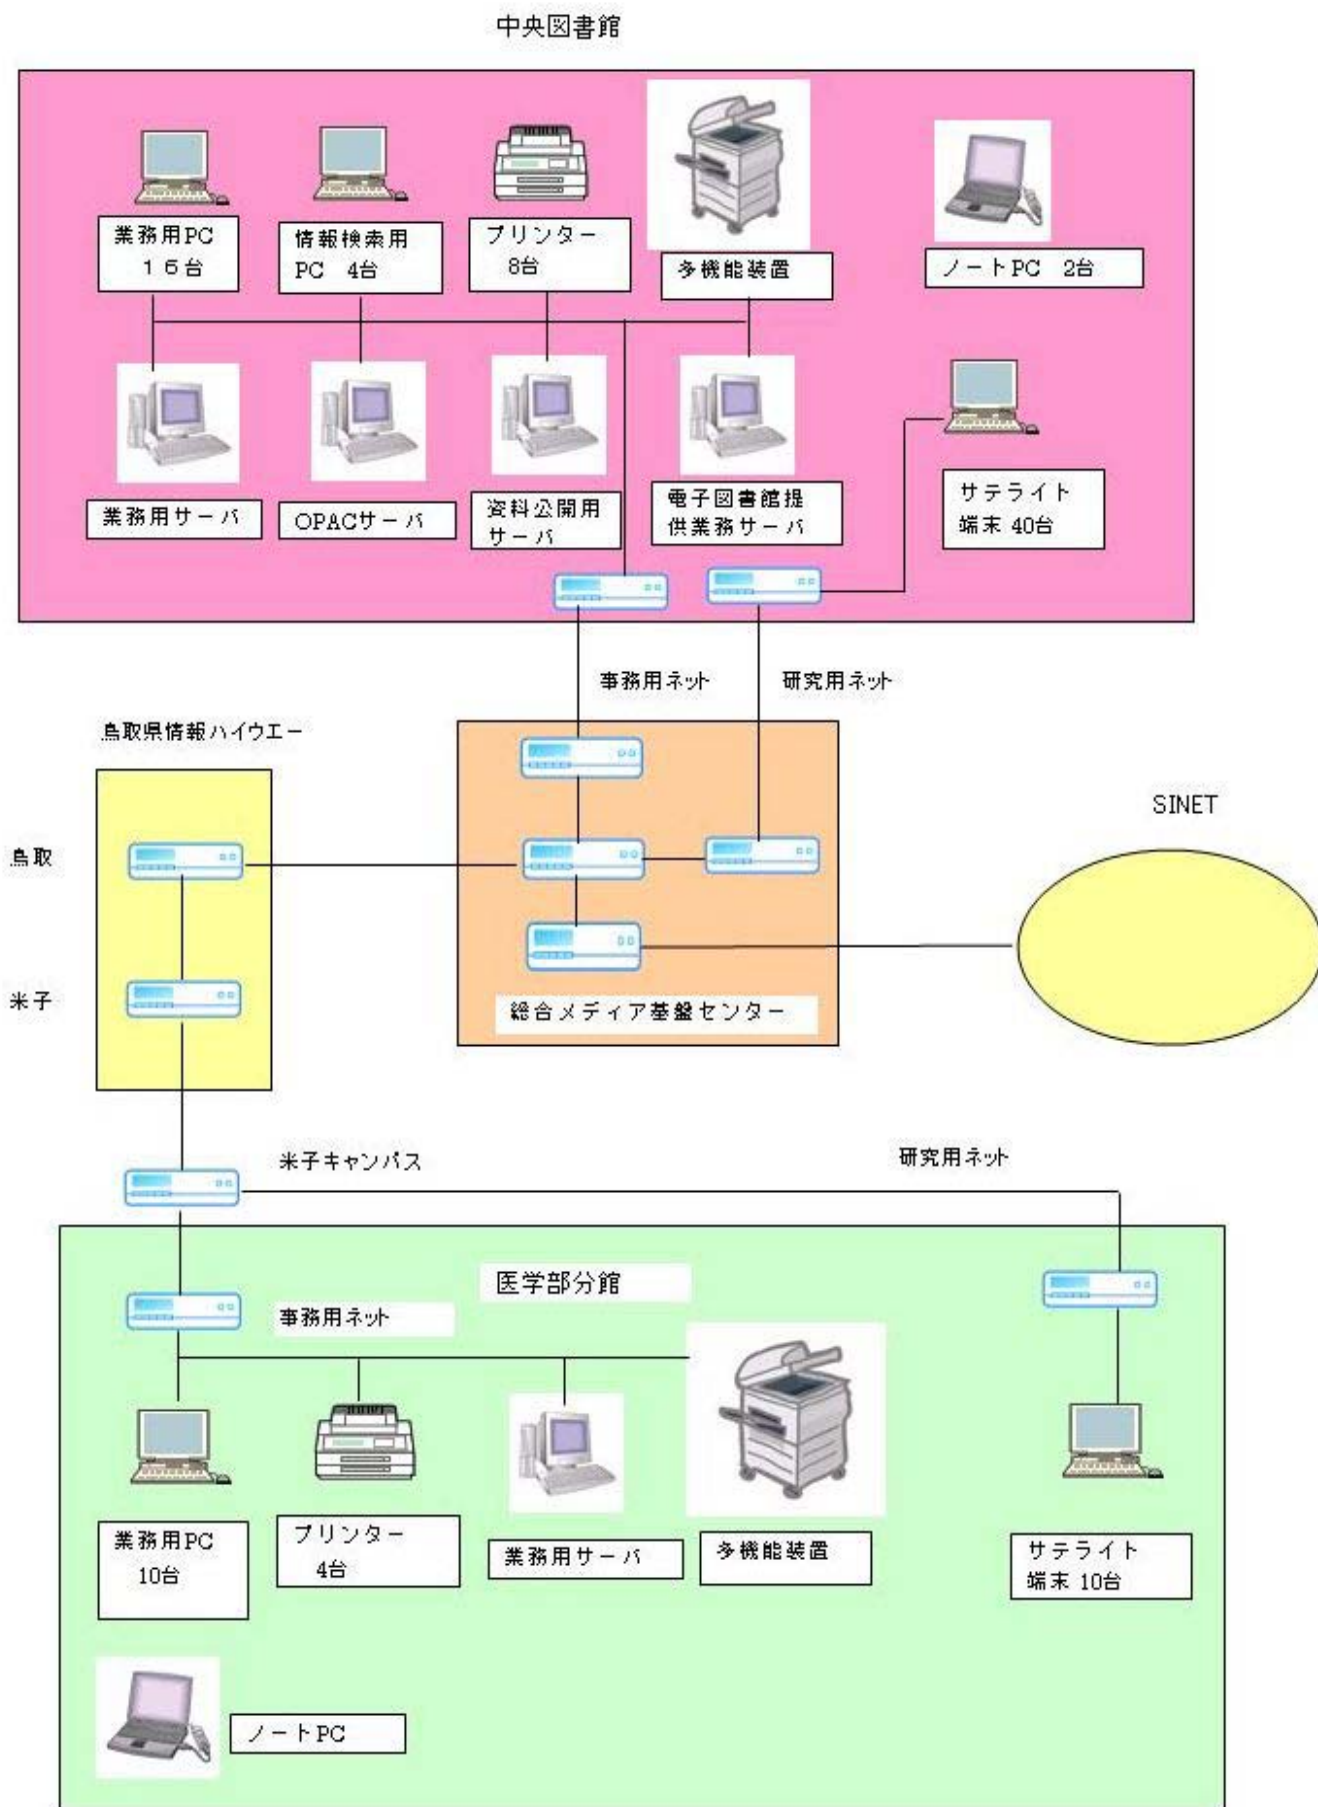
中央図書館

業務用PC
１６台

情報検索用
PC　4台

プリンター
8台

多機能装置

ノートPC　2台

業務用サーバ

OPACサーバ

資料公開用
サーバ

電子図書館提
供業務サーバ

サテライト
端末 40台

事務用ネット

研究用ネット

鳥取県情報ハイウエー

鳥取

米子

総合メディア基盤センター

SINET

米子キャンパス

研究用ネット

医学部分館

事務用ネット

業務用PC
10台

プリンター
4台

業務用サーバ

多機能装置

サテライト
端末 10台

ノートPC